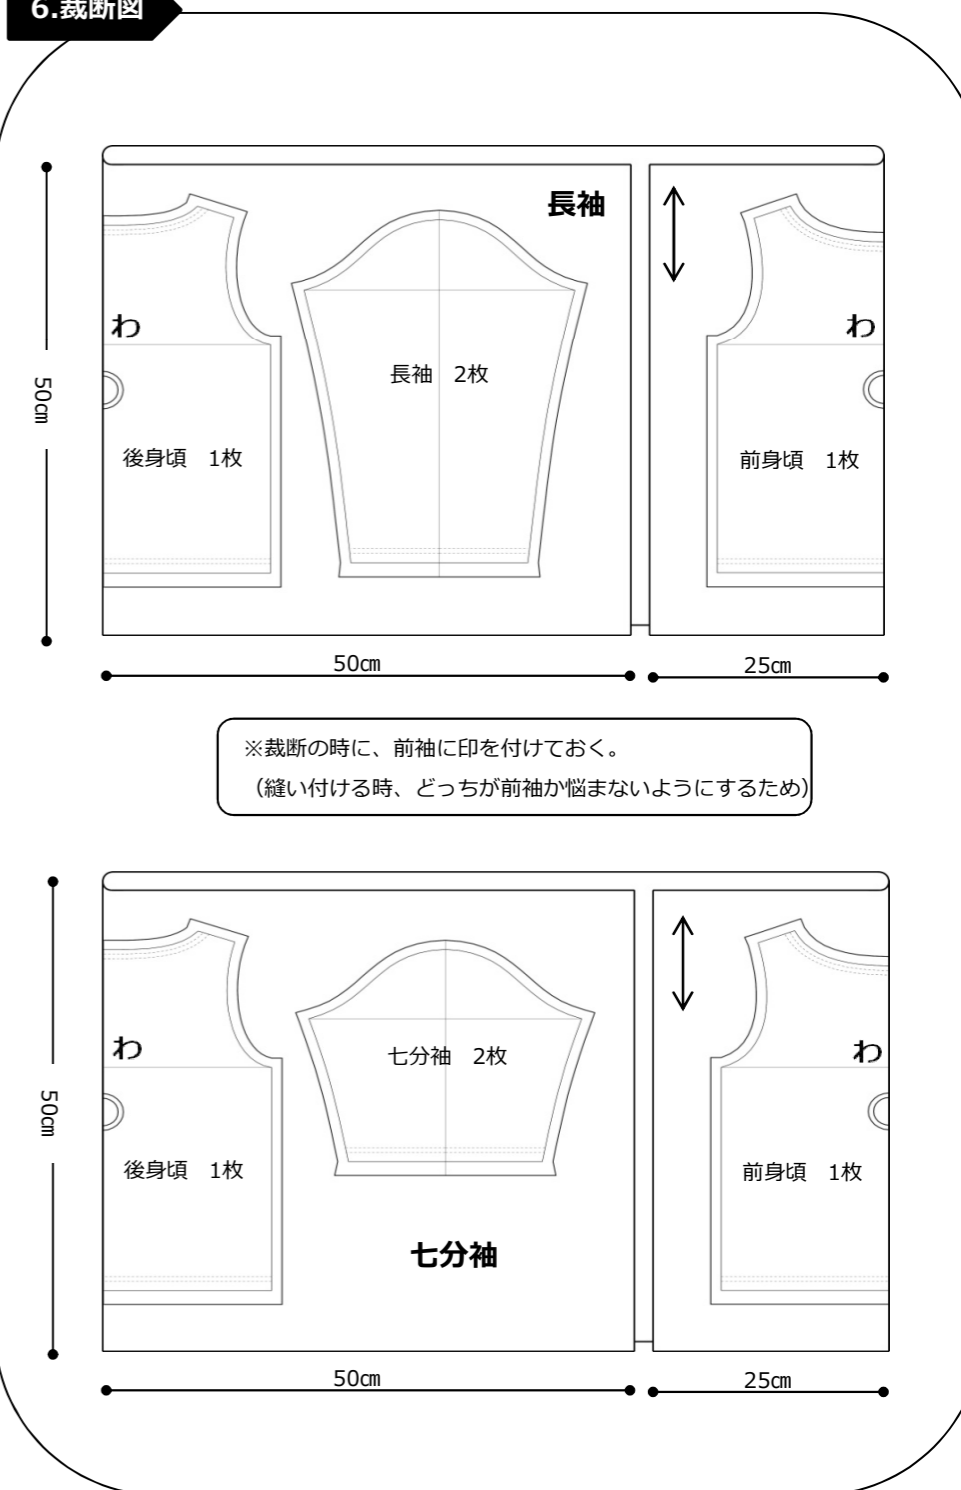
6.裁断図

長袖

わ

長袖　2枚

わ

50㎝

後身頃　1枚

前身頃　1枚

50㎝

25㎝

※裁断の時に、前袖に印を付けておく。
（縫い付ける時、どっちが前袖か悩まないようにするため）

わ

七分袖　2枚

わ

50㎝

後身頃　1枚

前身頃　1枚

七分袖

50㎝

25㎝